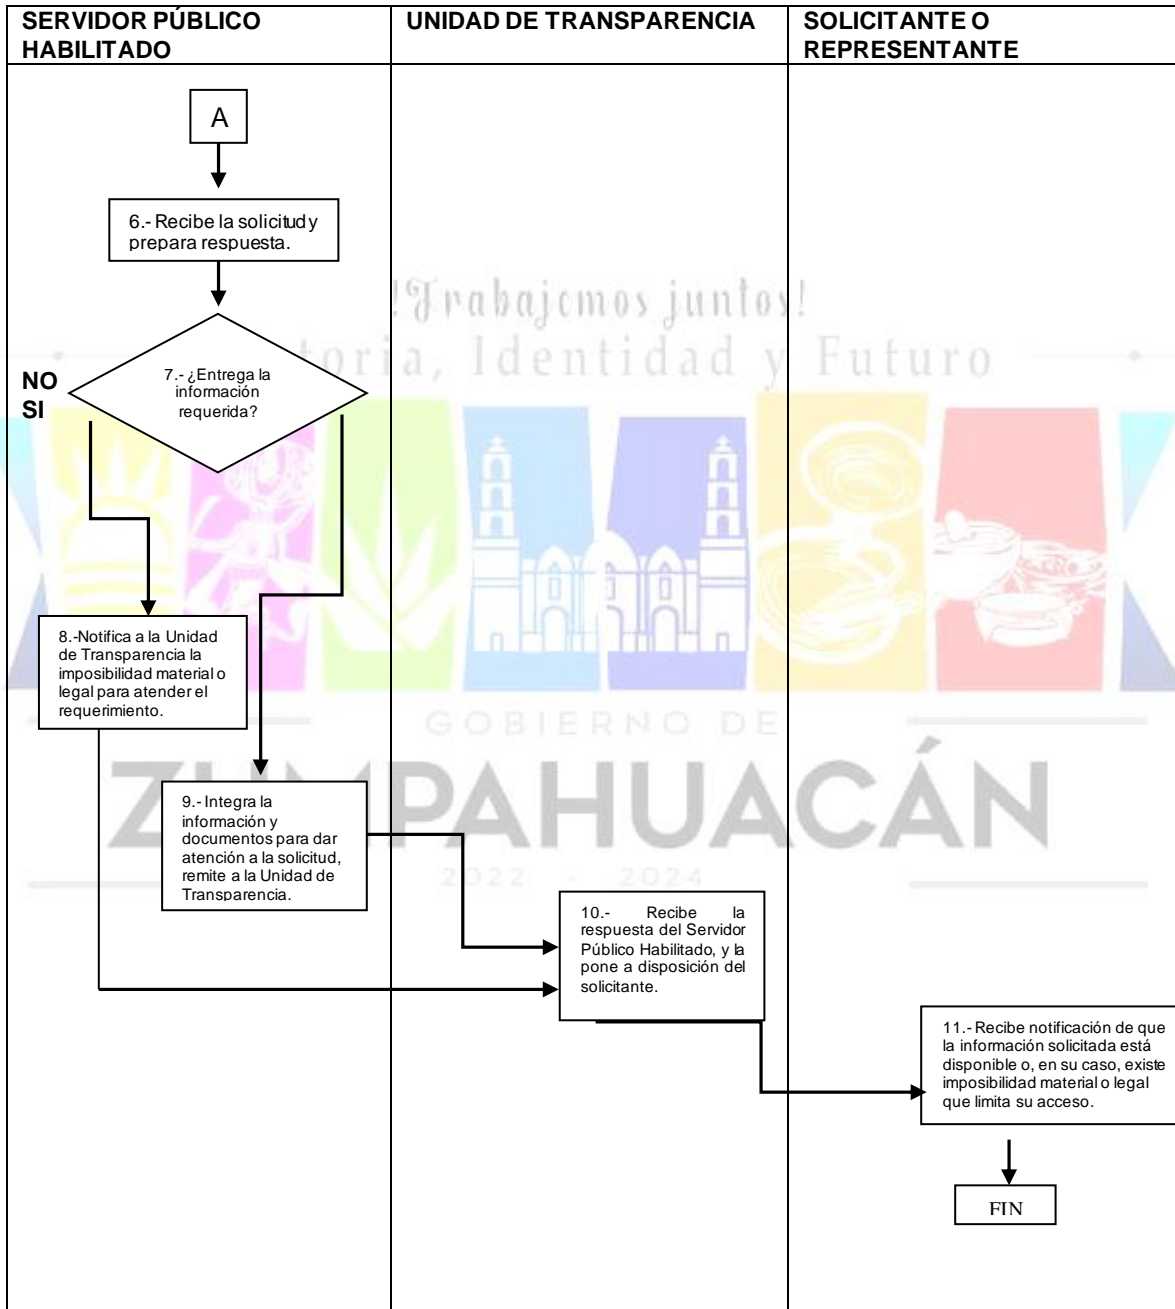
| SERVIDOR PÚBLICO HABILITADO | UNIDAD DE TRANSPARENCIA | SOLICITANTE O REPRESENTANTE |
|---|---|---|

A

6.- Recibe la solicitud y prepara respuesta.

7.- ¿Entrega la información requerida?

NO

SI

8.-Notifica a la Unidad de Transparencia la imposibilidad material o legal para atender el requerimiento.

9.- Integra la información y documentos para dar atención a la solicitud, remite a la Unidad de Transparencia.

10.- Recibe la respuesta del Servidor Público Habilitado, y la pone a disposición del solicitante.

11.- Recibe notificación de que la información solicitada está disponible o, en su caso, existe imposibilidad material o legal que limita su acceso.

FIN

¡Trabajemos juntos!
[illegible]toria, Identidad y Futuro

GOBIERNO DE
ZUMPAHUACÁN
2022 - 2024